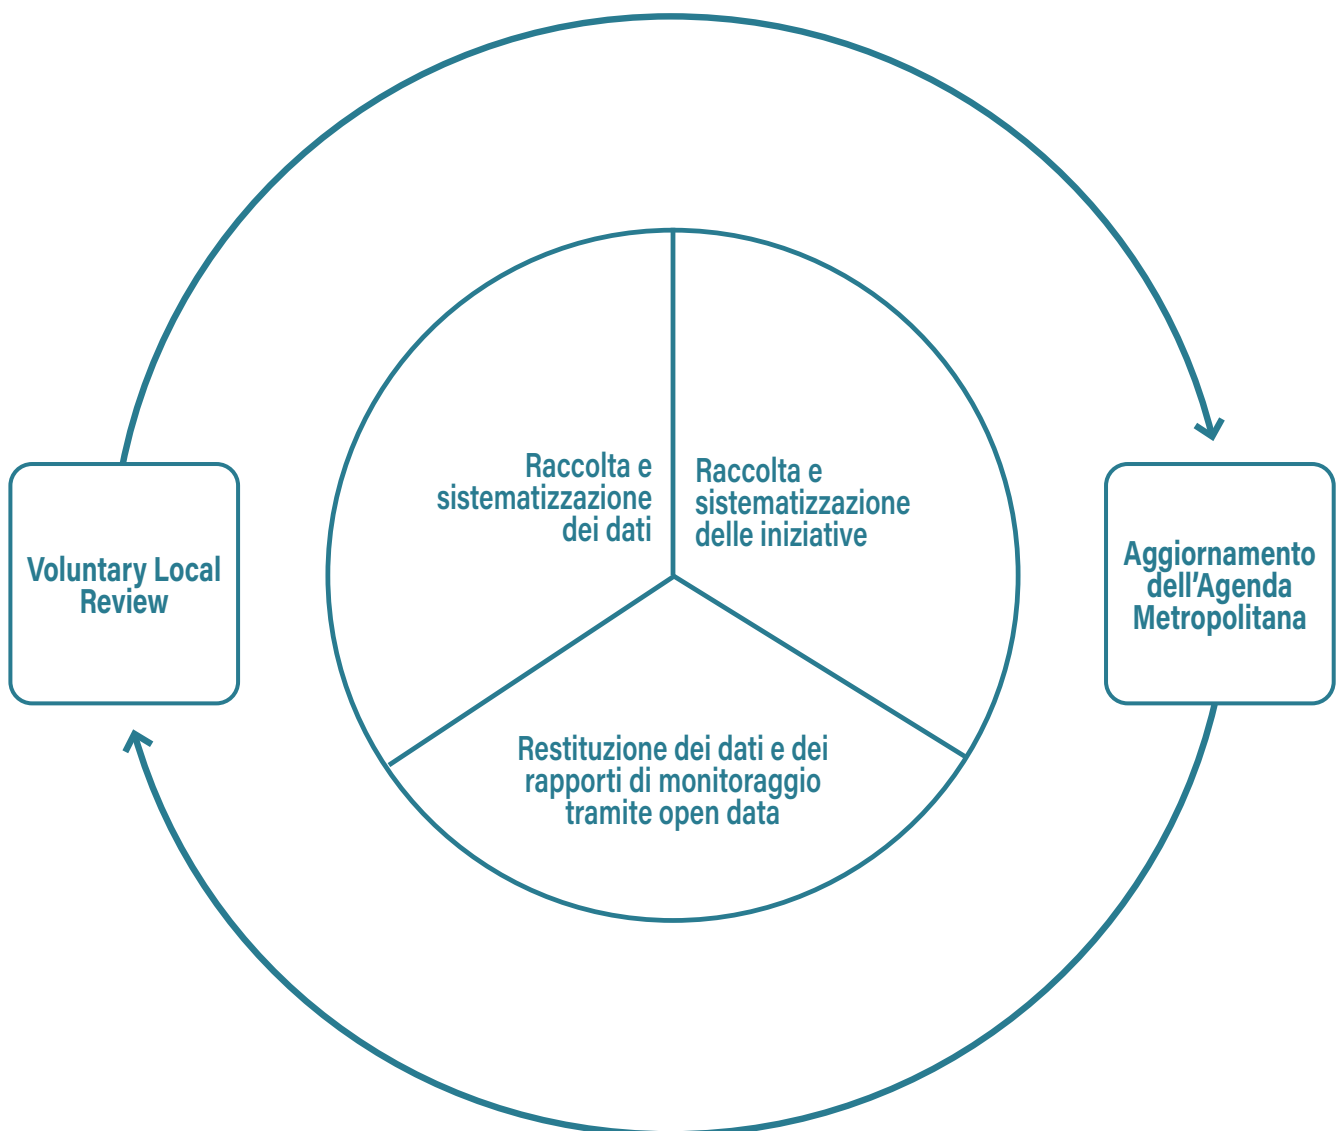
Voluntary Local Review

Raccolta e sistematizzazione dei dati

Raccolta e sistematizzazione delle iniziative

Aggiornamento dell’Agenda Metropolitana

Restituzione dei dati e dei rapporti di monitoraggio tramite open data